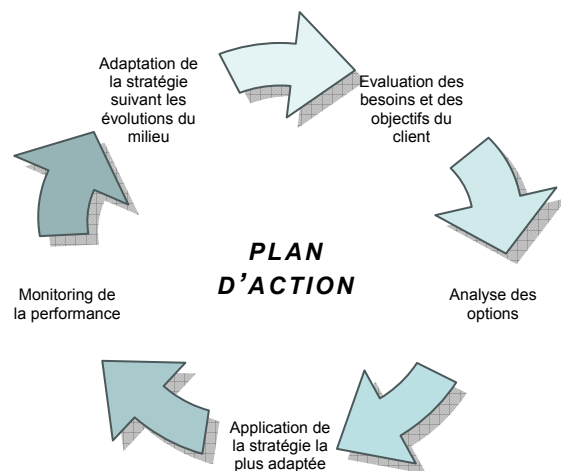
Adaptation de la stratégie suivant les évolutions du milieu

Evaluation des besoins et des objectifs du client

PLAN D'ACTION

Monitoring de la performance

Analyse des options

Application de la stratégie la plus adaptée